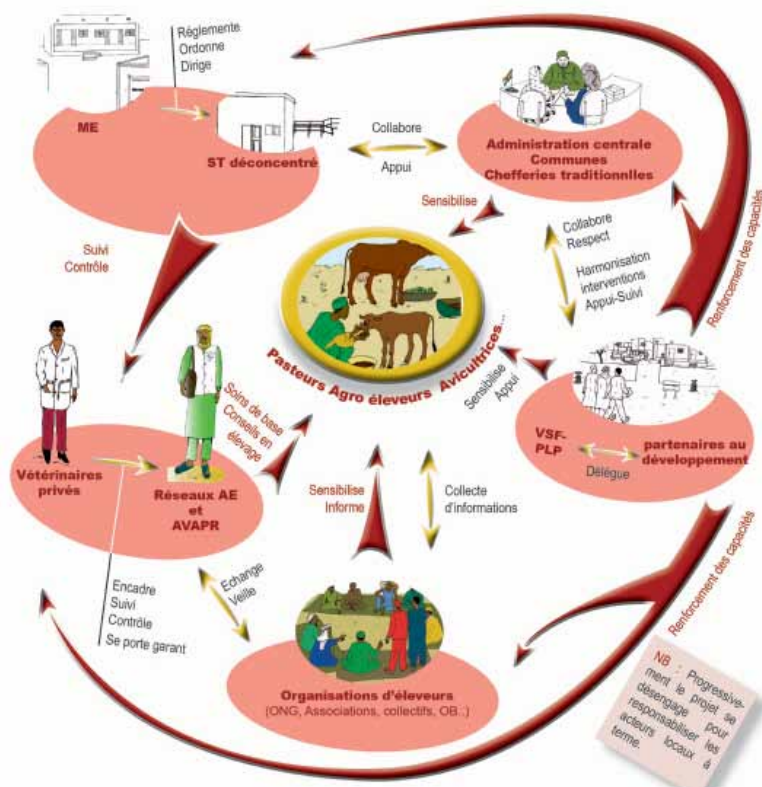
Réglemente
Ordonne
Dirige

ME

ST déconcentré

Collabore

Appui

Administration centrale
Communes
Chefferies traditionnlles

Sensibilise

Collabore
Respect

Harmonisation
interventions
Appui-Suivi

Renforcement des capacités

Suivi
Contrôle

Pasteurs Agro éleveurs Avicultrices...

Sensibilise
Appui

Soins de base
Conseils en élevage

Vétérinaires privés

Réseaux AE et AVAPR

VSF-PLP

partenaires au développement

Délègue

Sensibilise
Informe

Collecte d'informations

Renforcement des capacités

Echange
Veille

Encadre
Suivi
Contrôle
Se porte garant

Organisations d'éleveurs
(ONG, Associations, collectifs, OB..)

NB : Progressivement le projet se désengage pour responsabiliser les acteurs locaux à terme.